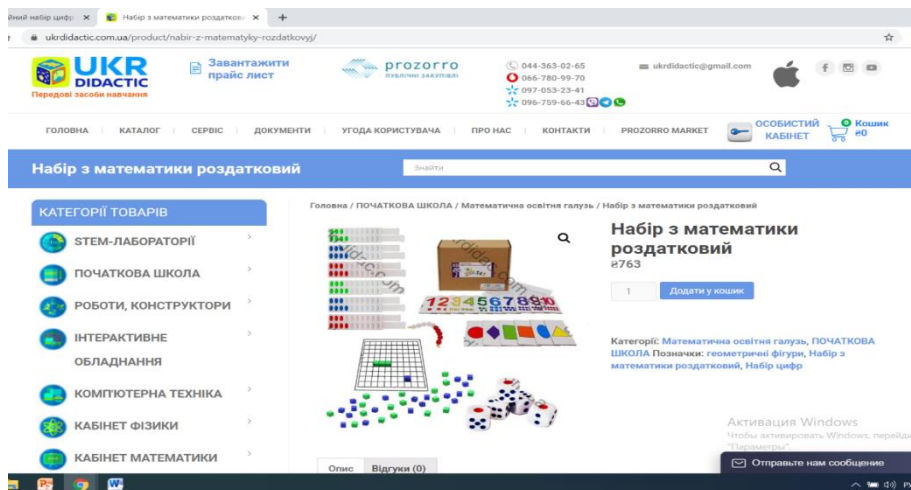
Йний набір цифр ×
Набір з математики роздатков ×
+
ukrdidactic.com.ua/product/nabir-z-matematyky-rozdatkovyj/

UKR DIDACTIC
Передові засоби навчання

Завантажити прайс лист

prozorro
ПУБЛІЧНІ ЗАКУПІВЛІ

044-363-02-65
066-780-99-70
097-053-23-41
096-759-66-43

ukrdidactic@gmail.com

ГОЛОВНА
КАТАЛОГ
СЕРВІС
ДОКУМЕНТИ
УГОДА КОРИСТУВАЧА
ПРО НАС
КОНТАКТИ
PROZORRO MARKET
ОСОБИСТИЙ КАБІНЕТ
0 Кошик ₴0

Набір з математики роздатковий

Знайти

КАТЕГОРІЇ ТОВАРІВ
STEM-ЛАБОРАТОРІЇ
ПОЧАТКОВА ШКОЛА
РОБОТИ, КОНСТРУКТОРИ
ІНТЕРАКТИВНЕ ОБЛАДНАННЯ
КОМПЮТЕРНА ТЕХНІКА
КАБІНЕТ ФІЗИКИ
КАБІНЕТ МАТЕМАТИКИ

Головна / ПОЧАТКОВА ШКОЛА / Математична освітня галузь / Набір з математики роздатковий

ukrdidactic.com

12345678910

Набір з математики роздатковий
₴763

1
Додати у кошик

Категорії: Математична освітня галузь, ПОЧАТКОВА ШКОЛА Позначки: геометричні фігури, Набір з математики роздатковий, Набір цифр

Опис
Відгуки (0)

Активация Windows
Чтобы активировать Windows, перейдите в раздел "Параметры".

Отправьте нам сообщение